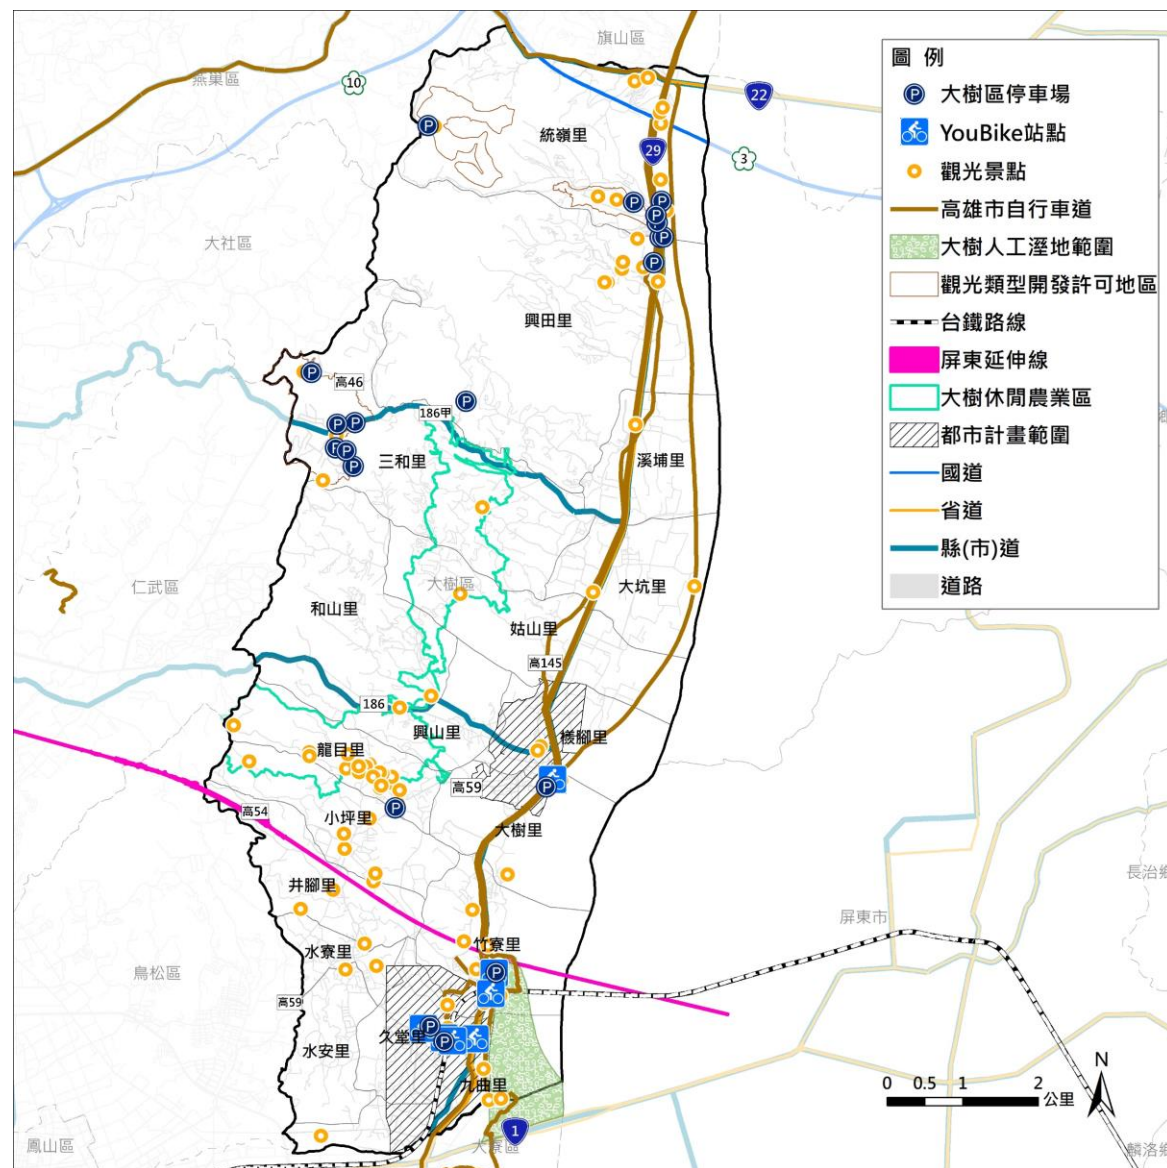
旗山區
燕巢區
10
22
29
3
統嶺里
大社區
興田里
高46
186甲
三和里
溪埔里
大樹區
大坑里
仁武區
和山里
姑山里
高145
186
興山里
檨腳里
龍目里
高59
高54
小坪里
大樹里
井腳里
長治鄉
屏東市
竹寮里
水寮里
烏松區
高59
久堂里
水安里
九曲里
1
鳳山區
大寮區
鹽埔鄉

圖例
大樹區停車場
YouBike站點
觀光景點
高雄市自行車道
大樹人工溼地範圍
觀光類型開發許可地區
台鐵路線
屏東延伸線
大樹休閒農業區
都市計畫範圍
國道
省道
縣(市)道
道路

0 0.5 1 2 公里
N